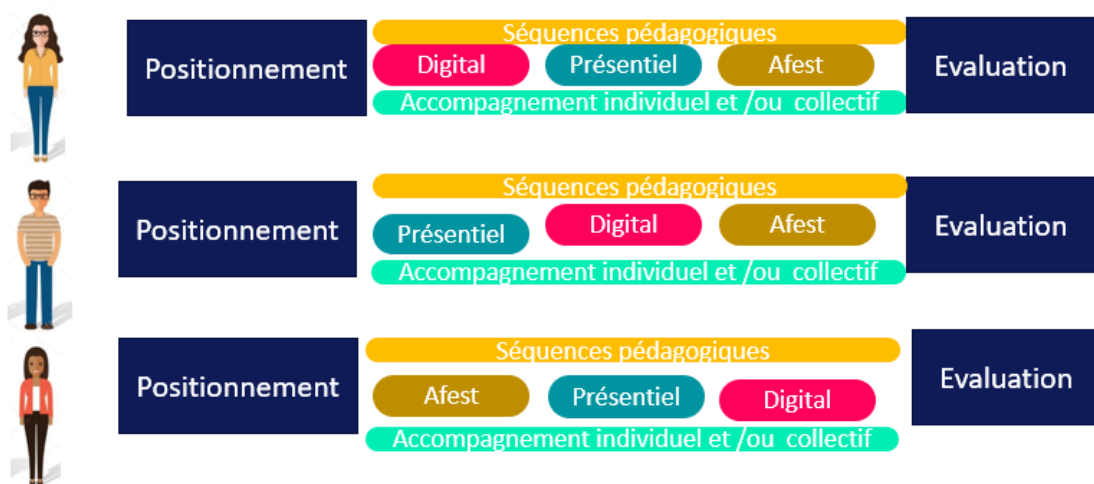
Positionnement

Séquences pédagogiques

Digital

Présentiel

Afest

Accompagnement individuel et /ou collectif

Evaluation

Positionnement

Séquences pédagogiques

Présentiel

Digital

Afest

Accompagnement individuel et /ou collectif

Evaluation

Positionnement

Séquences pédagogiques

Afest

Présentiel

Digital

Accompagnement individuel et /ou collectif

Evaluation